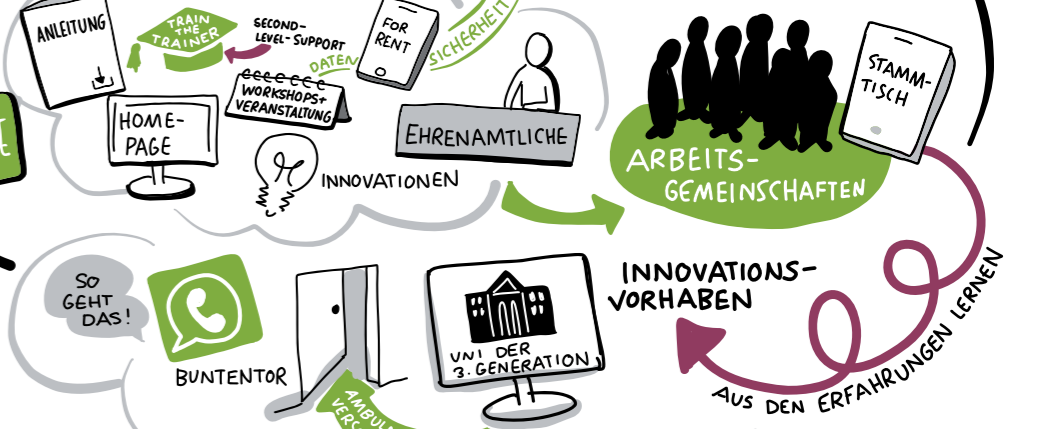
ANLEITUNG

TRAIN THE TRAINER

SECOND-LEVEL-SUPPORT

FOR RENT

SICHERHEIT

DATEN

WORKSHOPS + VERANSTALTUNG

HOME-PAGE

EHRENAMTLICHE

INNOVATIONEN

STAMM-TISCH

ARBEITS-GEMEINSCHAFTEN

INNOVATIONS-VORHABEN

SO GEHT DAS!

BUNTENTOR

UNI DER 3. GENERATION

AMBUL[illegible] VERS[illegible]

AUS DEN ERFAHRUNGEN LERNEN